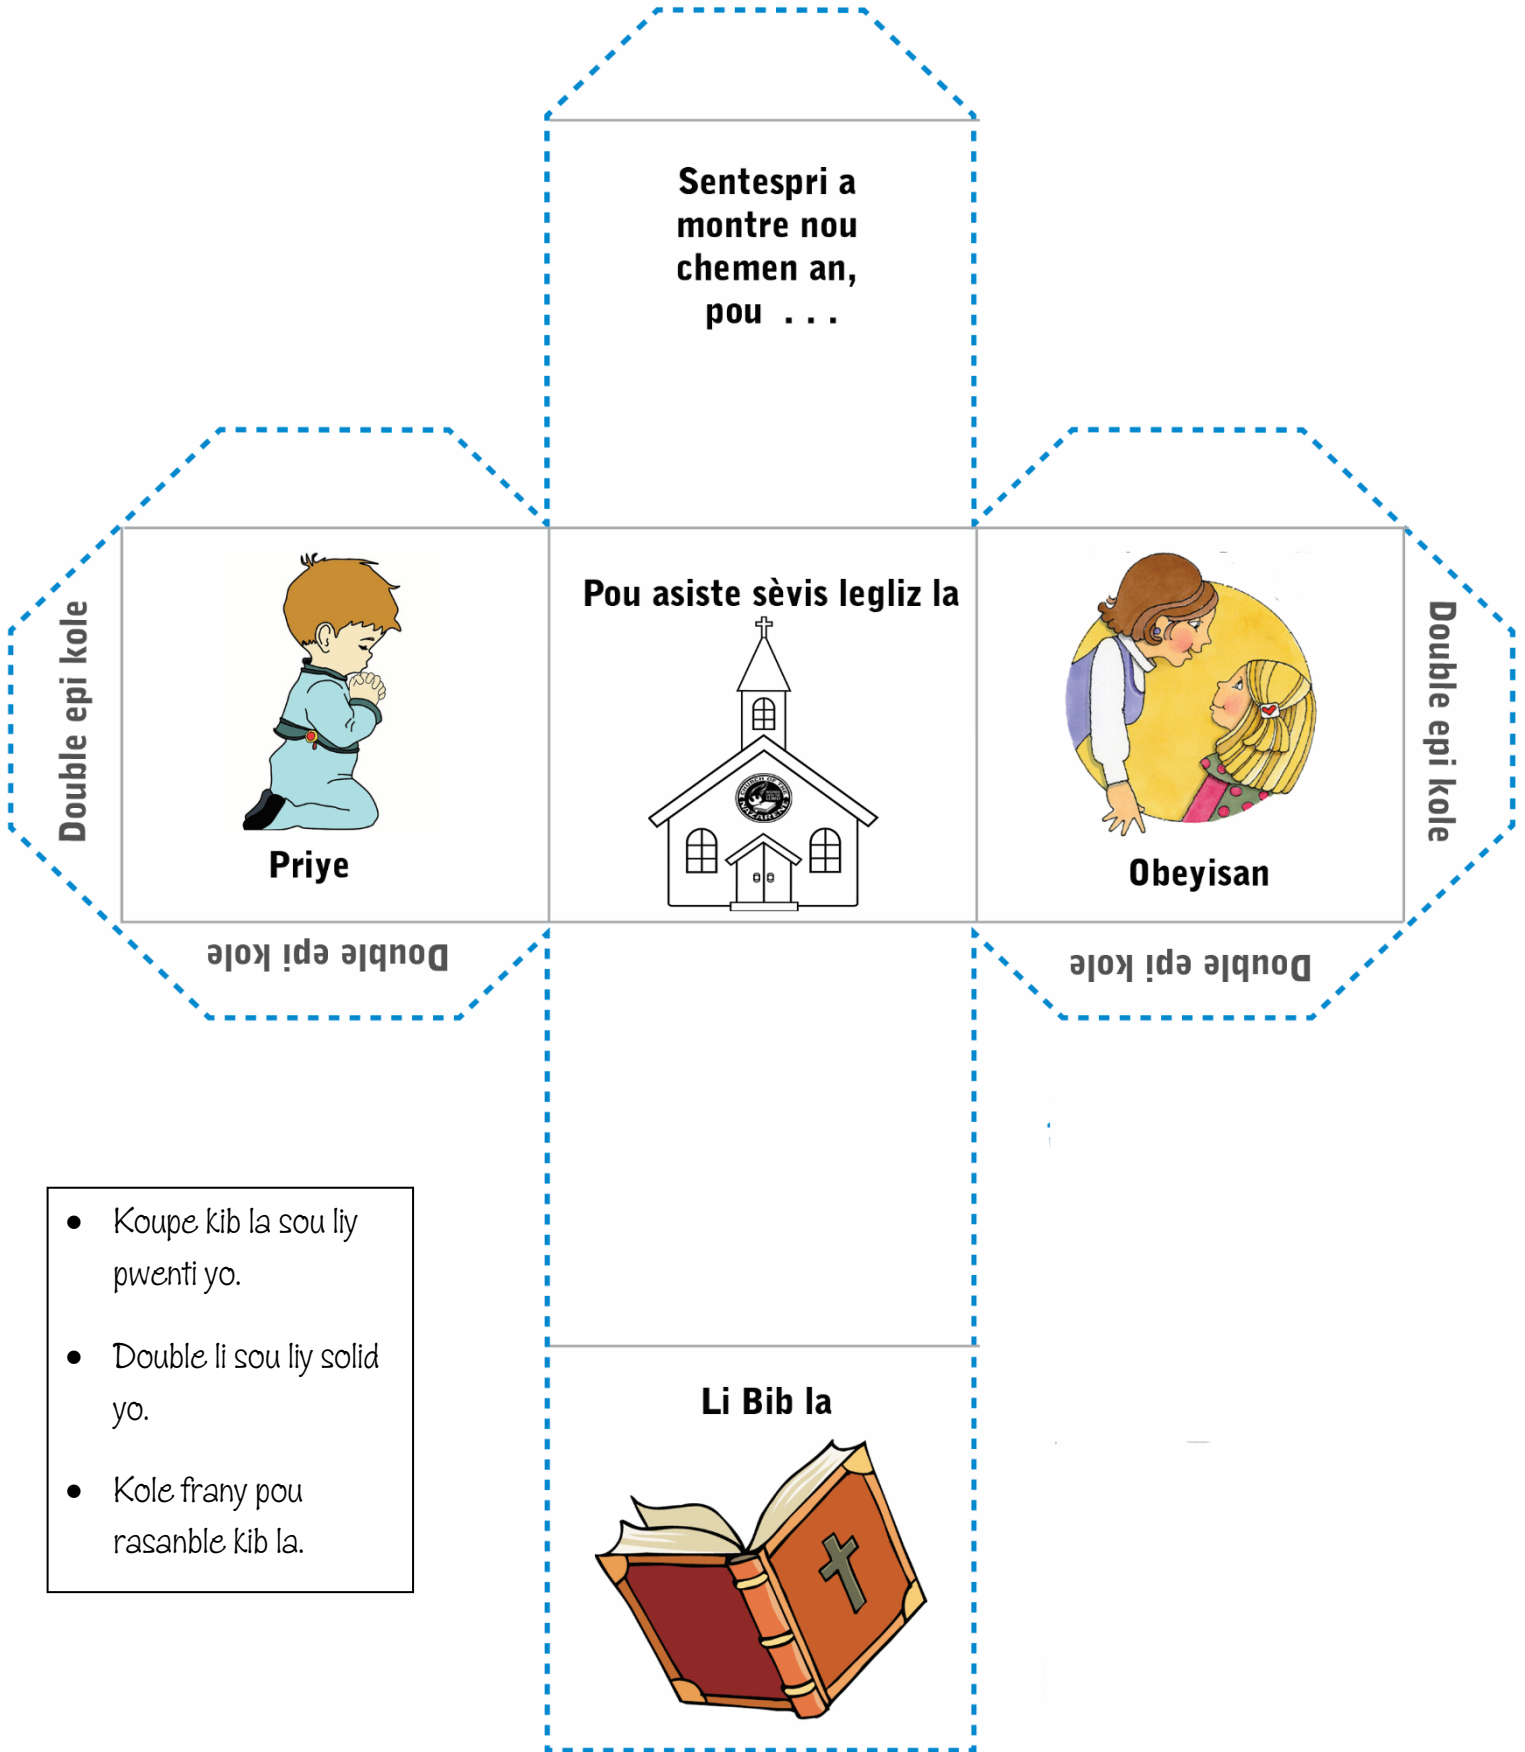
Sentespri a montre nou chemen an, pou . . .

Double epi kole

Priye

Pou asiste sèvis legliz la

Obeyisan

Double epi kole

Double epi kole

Double epi kole

Koupe kib la sou liy pwenti yo.

Double li sou liy solid yo.

Kole frany pou rasanble kib la.

Li Bib la